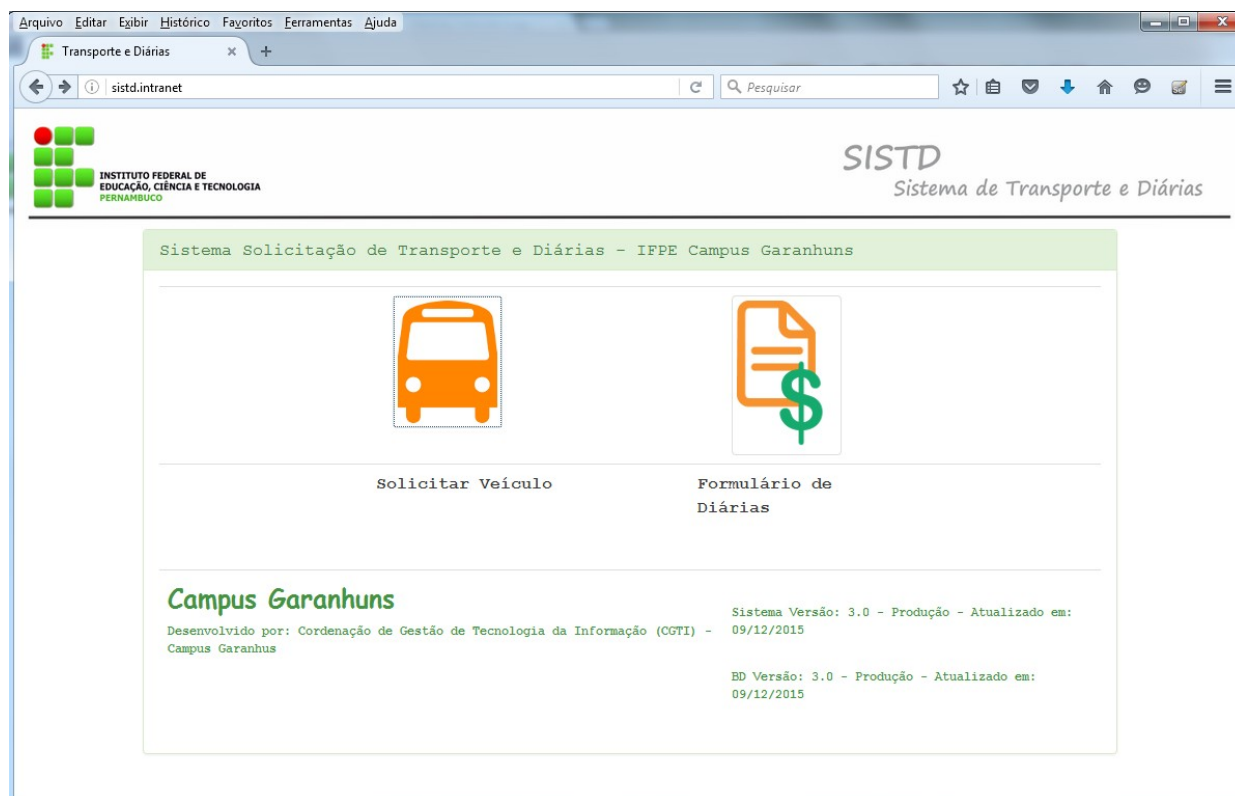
Arquivo Editar Exibir Histórico Favoritos Ferramentas Ajuda

Transporte e Diárias

sistd.intranet

Pesquisar

INSTITUTO FEDERAL DE EDUCAÇÃO, CIÊNCIA E TECNOLOGIA PERNAMBUCO

SISTD
Sistema de Transporte e Diárias

Sistema Solicitação de Transporte e Diárias - IFPE Campus Garanhuns

Solicitar Veículo

Formulário de Diárias

Campus Garanhuns

Desenvolvido por: Cordenação de Gestão de Tecnologia da Informação (CGTI) - Campus Garanhus

Sistema Versão: 3.0 - Produção - Atualizado em: 09/12/2015

BD Versão: 3.0 - Produção - Atualizado em: 09/12/2015